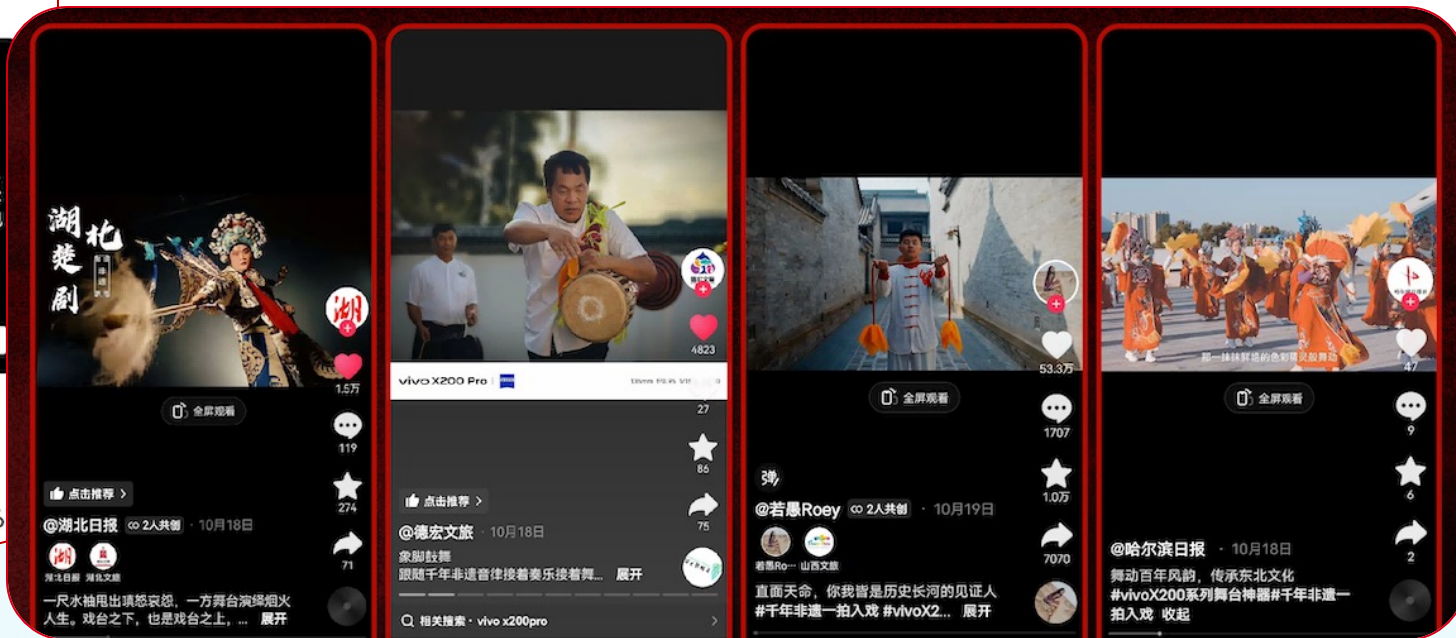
湖北楚剧

湖

1.5万

119

274

71

全屏观看

点击推荐 >

@湖北日报 2人共创 · 10月18日

湖北日报 湖北文旅

一尺水袖甩出瑱怒哀怨，一方舞台演绎烟火人生。戏台之下，也是戏台之上，... 展开

vivo X200 Pro | ZEISS

4823

27

86

75

点击推荐 >

@德宏文旅 · 10月18日

象脚鼓舞

跟随千年非遗音律接着奏乐接着舞... 展开

相关搜索 · vivo x200pro

53.3万

全屏观看

1707

1.0万

7070

弹

@若愚Roey 2人共创 · 10月19日

若愚Ro... 山西文旅

直面天命，你我皆是历史长河的见证人 #千年非遗一拍入戏 #vivoX2... 展开

47

全屏观看

9

6

2

@哈尔滨日报 · 10月18日

舞动百年风韵，传承东北文化 #vivoX200系列舞台神器#千年非遗一拍入戏 收起